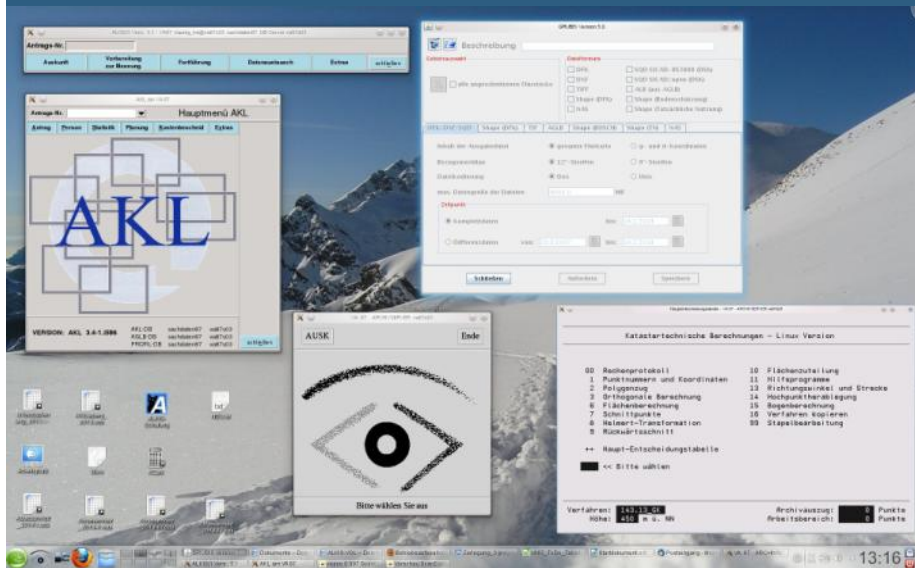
Antrags-Nr.

| Auskunft | Vorbereitung zur Messung | Fortführung | Datenaustausch | Extras | erledigen |
|---|---|---|---|---|---|

GPLIBS Version 5.6

Beschreibung

Gebietsauswahl

alle angeschlossenen Flurstücke

Dateiformate

DFK
DXF
TXT
Shape (DFK)
ALKIS

Shape (Gebäudeumringe)

Schließen
Speichern

Hauptmenü AKL

Antrags-Nr.

Antrag Person Statistik Planung Kostenbescheid Extras

AKL

VERSION: AKL 3.4-1.086

erledigen

AUSK
Ende

Bitte wählen Sie aus

Katastertechnische Berechnungen - Linux Version

00 Rechenprotokoll
1 Punktnummern und Koordinaten
2 Polygonzug
3 Orthogonale Berechnung
6 Flächenberechnung
7 Schnittpunkte
8 Helmert-Transformation
9 Rückwärtsschnitt

10 Flächenunterteilung
11 Hilfsprogramme
13 Richtungswinkel und Strecke
14 Hochpunktherablegung
15 Bogenberechnung
16 Verfahren kopieren
99 Stapelbearbeitung

++ Haupt-Entscheidungstabelle

<< Bitte wählen

Verfahren: 143.13_GK
Höhe: 450 m ü. NN

Archivauszug: Punkte
Arbeitsbereich: Punkte

13:16